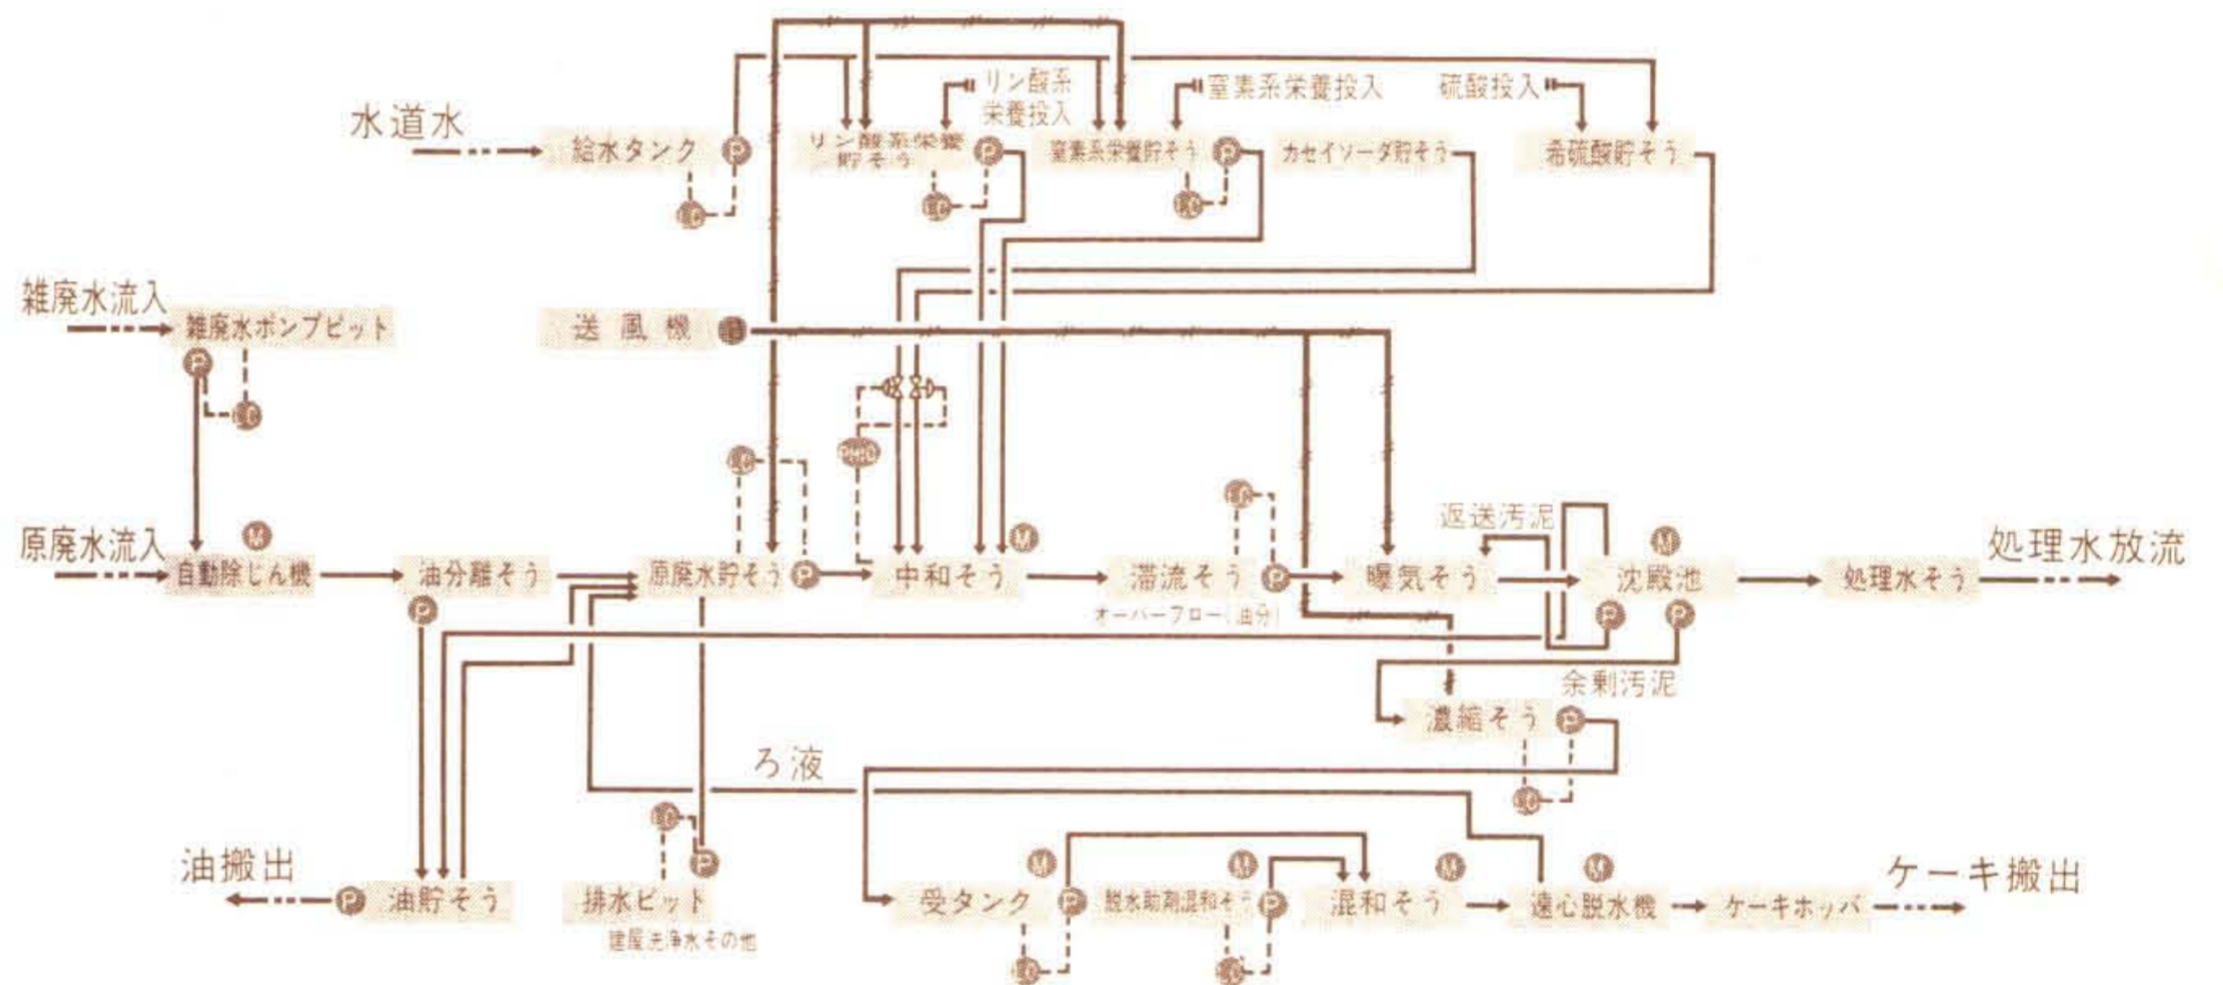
リン酸系栄養投入
窒素系栄養投入
硫酸投入
水道水
給水タンク
P
LC
リン酸系栄養貯そう
P
LC
窒素系栄養貯そう
P
LC
カセイソーダ貯そう
希硫酸貯そう
雑廃水流入
雑廃水ポンプピット
P
LC
送風機
B
PHC
LC
LC
原廃水流入
M
自動除じん機
油分離そう
P
原廃水貯そう
P
中和そう
M
滞流そう
P
オーバーフロー(油分)
曝気そう
返送汚泥
M
沈殿池
P
P
処理水そう
処理水放流
余剰汚泥
濃縮そう
P
LC
ろ液
LC
P
油搬出
P
油貯そう
排水ピット
建屋洗浄水その他
M
受タンク
P
LC
M
脱水助剤混和そう
P
LC
混和そう
M
M
遠心脱水機
ケーキホッパ
ケーキ搬出